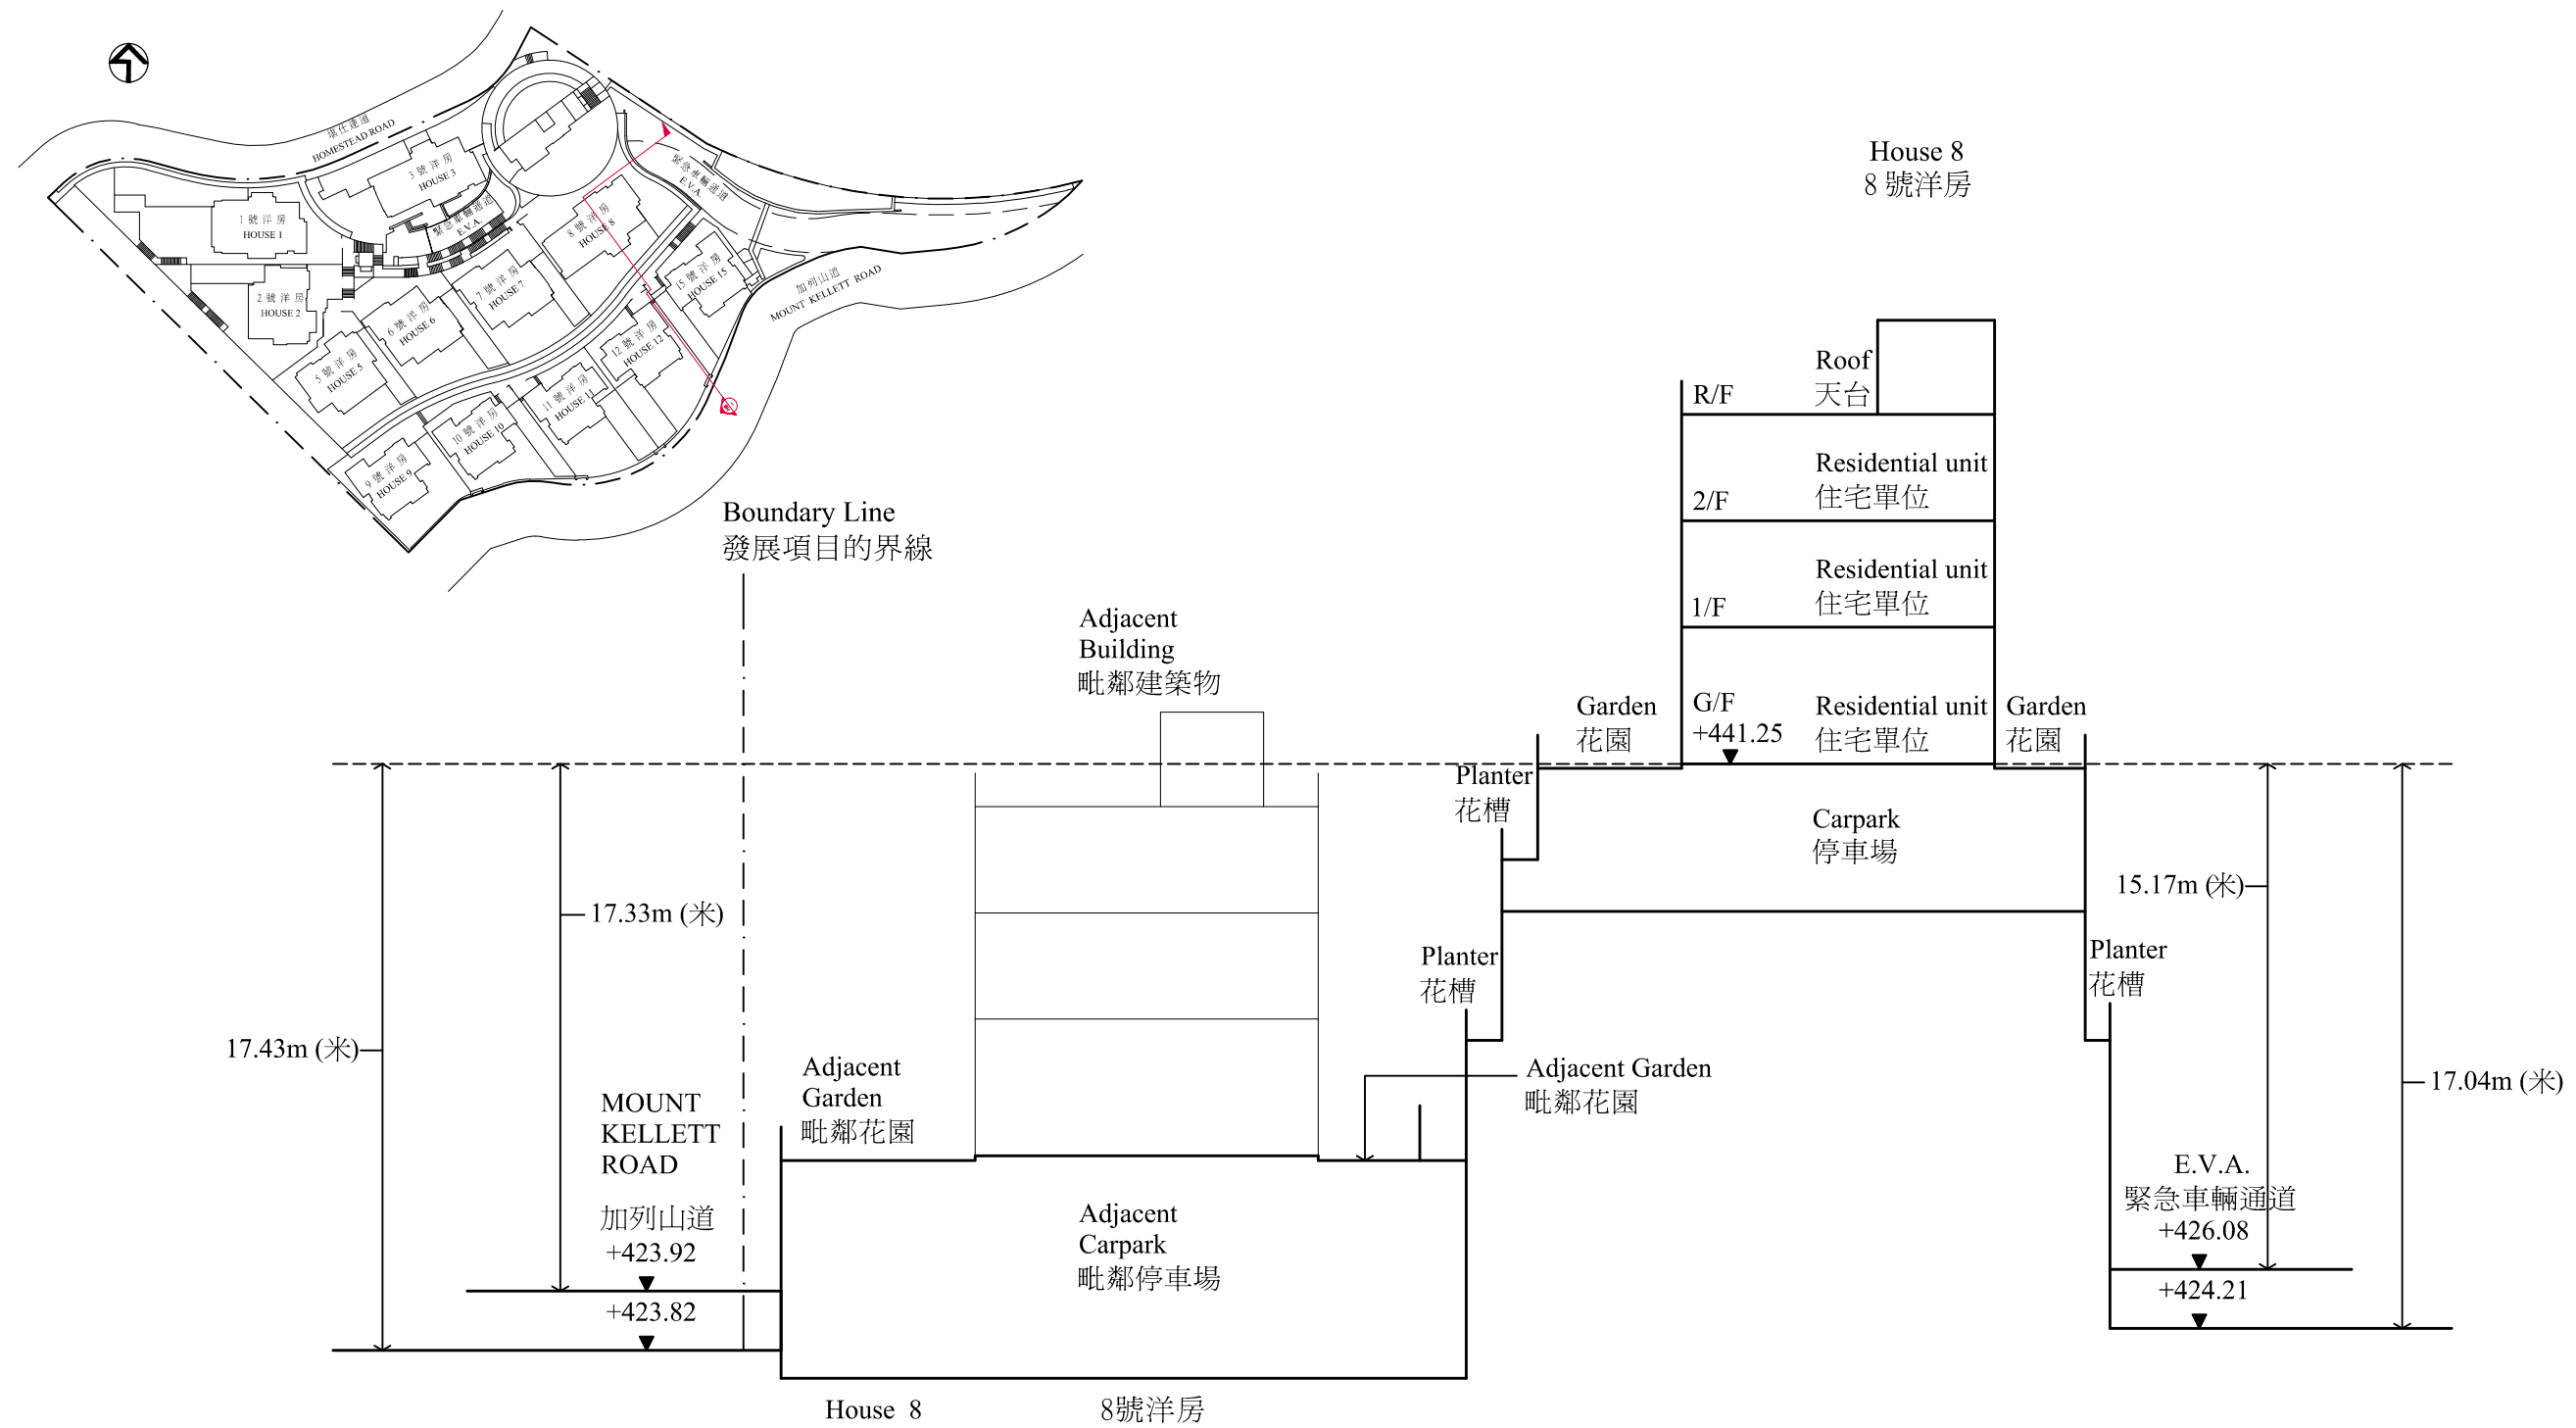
康住連道
HOMESTEAD ROAD
1 號洋房
HOUSE 1
2 號洋房
HOUSE 2
3 號洋房
HOUSE 3
緊急車輛通道
E.V.A.
5 號洋房
HOUSE 5
6 號洋房
HOUSE 6
7 號洋房
HOUSE 7
8 號洋房
HOUSE 8
9 號洋房
HOUSE 9
10 號洋房
HOUSE 10
11 號洋房
HOUSE 11
12 號洋房
HOUSE 12
15 號洋房
HOUSE 15
緊急車輛通道
E.V.A.
加列山道
MOUNT KELLETT ROAD

House 8
8 號洋房

Boundary Line
發展項目的界線

Adjacent Building
毗鄰建築物

Roof
天台
R/F
Residential unit
住宅單位
2/F
Residential unit
住宅單位
1/F
Garden
花園
G/F
+441.25
Residential unit
住宅單位
Garden
花園
Planter
花槽
Carpark
停車場
15.17m (米)
17.33m (米)
Planter
花槽
Planter
花槽
17.43m (米)
Adjacent Garden
毗鄰花園
Adjacent Garden
毗鄰花園
17.04m (米)
MOUNT KELLETT ROAD
加列山道
+423.92
E.V.A.
緊急車輛通道
+426.08
Adjacent Carpark
毗鄰停車場
+424.21
+423.82
House 8
8號洋房